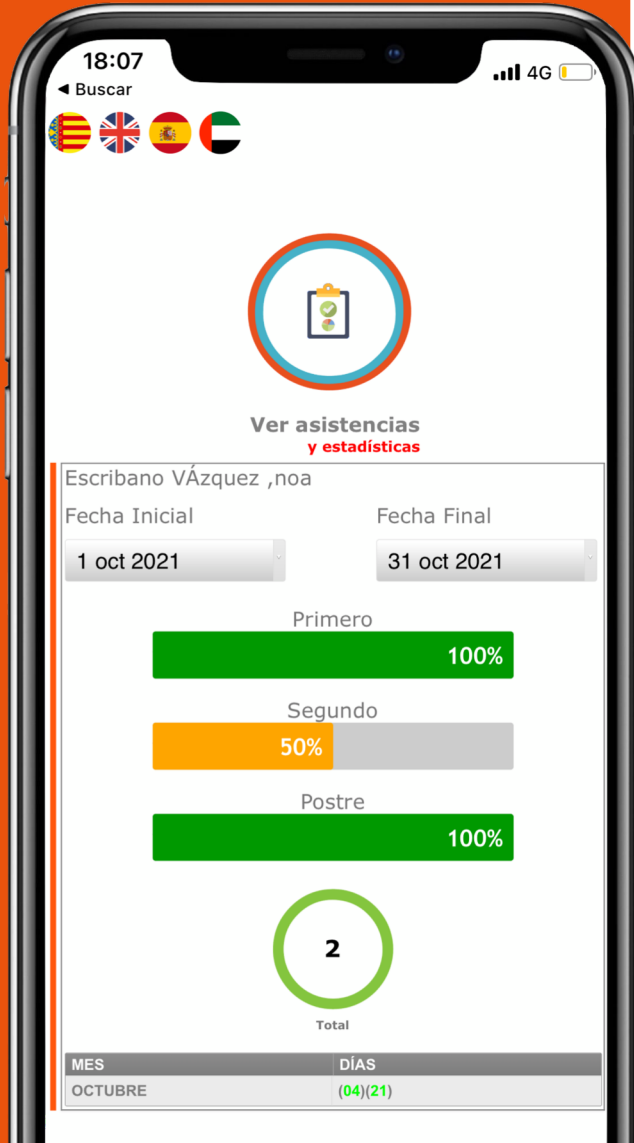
18:07
◀ Buscar
4G

Ver asistencias
y estadísticas

Escribano VÁzquez ,noa

Fecha Inicial
1 oct 2021

Fecha Final
31 oct 2021

Primero
100%

Segundo
50%

Postre
100%

2
Total

| MES | DÍAS |
|---|---|
| OCTUBRE | (04)(21) |